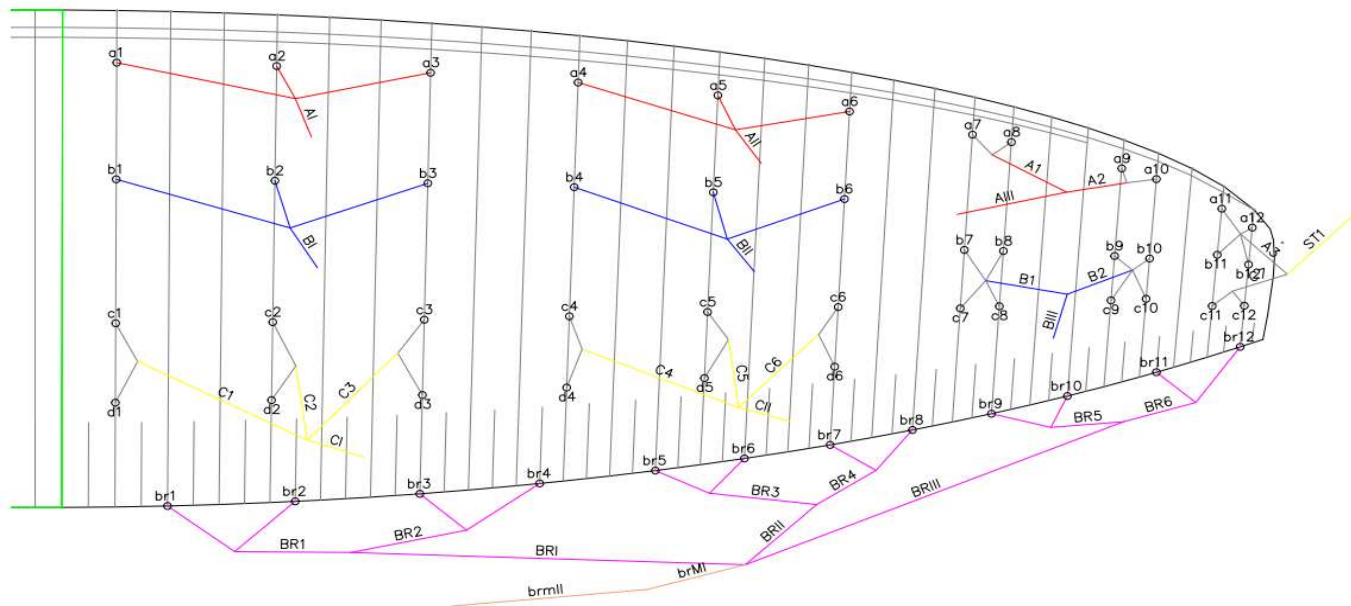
a1
a2
a3
AI
a4
a5
a6
AII
a7
a8
A1
AIII
A2
a9
a10
a11
a12
A3
ST1
b1
b2
b3
BI
b4
b5
b6
BII
b7
b8
B1
B2
b9
b10
BIII
b11
b12
C1
c1
c2
c3
c4
c5
c6
c7
c8
c9
c10
c11
c12
C1
C2
C3
CI
C4
C5
C6
CII
d1
d2
d3
d4
d5
d6
br1
br2
br3
br4
br5
br6
br7
br8
br9
br10
br11
br12
BR1
BR2
BRI
BR3
BR4
BRII
BRIII
BR5
BR6
brMI
brmII